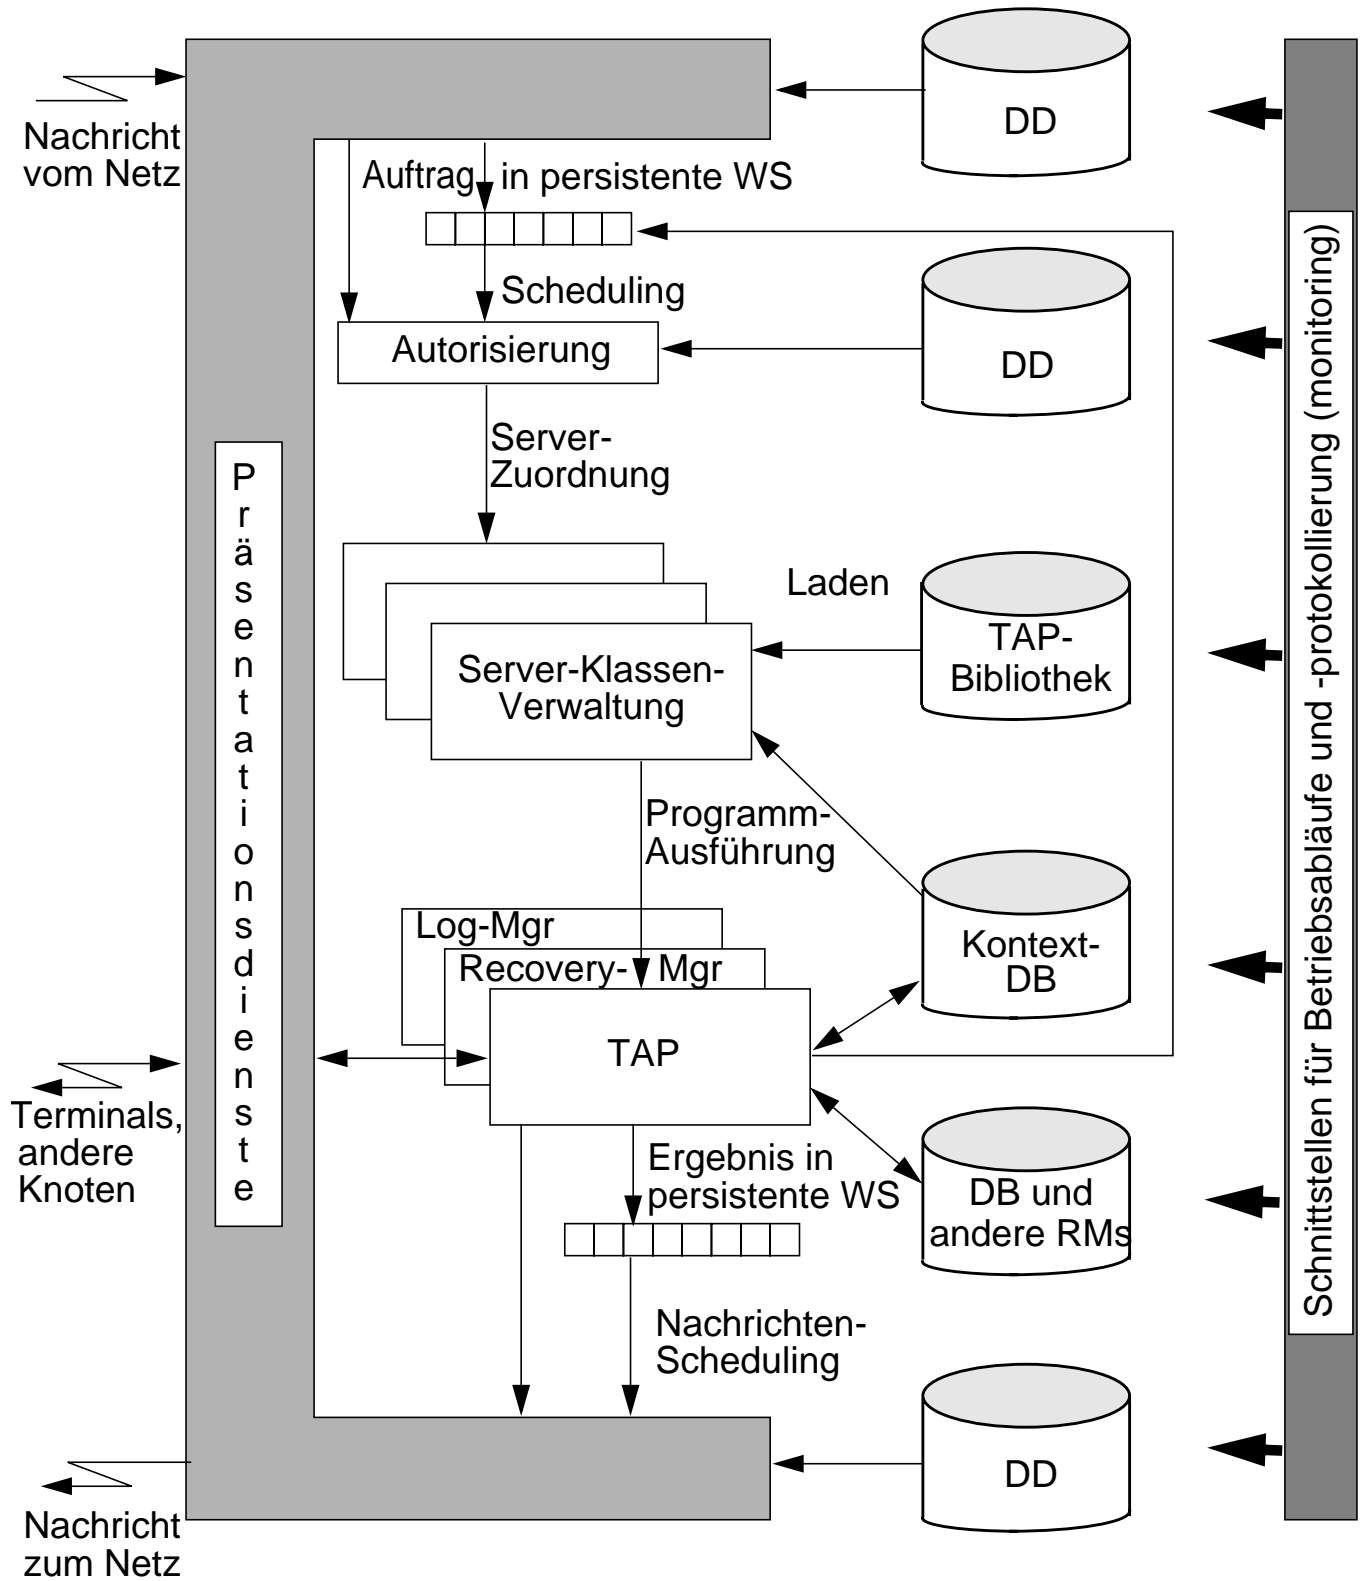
Nachricht vom Netz

DD

Auftrag in persistente WS

Scheduling

Autorisierung

DD

Server-Zuordnung

Präsentationsdienste

Laden

TAP-Bibliothek

Server-Klassen-Verwaltung

Programm-Ausführung

Kontext-DB

Log-Mgr

Recovery- Mgr

TAP

Terminals, andere Knoten

Ergebnis in persistente WS

DB und andere RMs

Nachrichten-Scheduling

DD

Nachricht zum Netz

Schnittstellen für Betriebsabläufe und -protokollierung (monitoring)